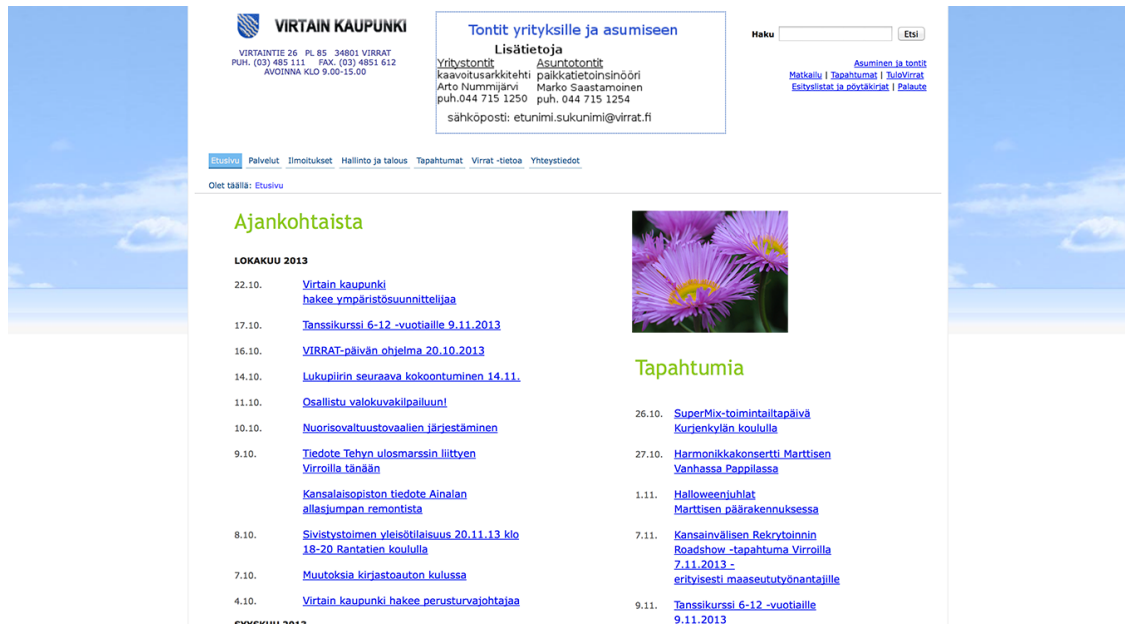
VIRTAIN KAUPUNKI

VIRTAINTIE 26 PL 85 34801 VIRRAT
PUH. (03) 485 111 FAX. (03) 4851 612
AVOINNA KLO 9.00-15.00

Tontit yrityksille ja asumiseen
Lisätietoja

| Yritystontit | Asuntotontit |
|---|---|
| kaavoitusarkkitehti | paikkatietoinsinööri |
| Arto Nummijärvi | Marko Saastamoinen |
| puh.044 715 1250 | puh. 044 715 1254 |

sähköposti: etunimi.sukunimi@virrat.fi

Haku Etsi

Asuminen ja tontit
Matkailu | Tapahtumat | TuloVirrat
Esityslistat ja pöytäkirjat | Palaute

Etusivu Palvelut Ilmoitukset Hallinto ja talous Tapahtumat Virrat -tietoa Yhteystiedot

Olet täällä: Etusivu

Ajankohtaista

LOKAKUU 2013

22.10. Virtain kaupunki hakee ympäristösuunnittelijaa

17.10. Tanssikurssi 6-12 -vuotiaille 9.11.2013

16.10. VIRRAT-päivän ohjelma 20.10.2013

14.10. Lukupiirin seuraava kokoontuminen 14.11.

11.10. Osallistu valokuvakilpailuun!

10.10. Nuorisovaltuustovaalien järjestäminen

9.10. Tiedote Tehyn ulosmarssin liittyen Virroilla tänään

Kansalaisopiston tiedote Ainalan allasjumpan remontista

8.10. Sivistystoimen yleisötilaisuus 20.11.13 klo 18-20 Rantatien koululla

7.10. Muutoksia kirjastoauton kulussa

4.10. Virtain kaupunki hakee perusturvajohtajaa

SYYSKUU 2013

Tapahtumia

26.10. SuperMix-toimintailtapäivä Kurjenkylän koululla

27.10. Harmonikkakonsertti Marttisen Vanhassa Pappilassa

1.11. Halloweenjuhlat Marttisen päärakennuksessa

7.11. Kansainvälisen Rekrytoinnin Roadshow -tapahtuma Virroilla 7.11.2013 - erityisesti maaseutuyönantajille

9.11. Tanssikurssi 6-12 -vuotiaille 9.11.2013